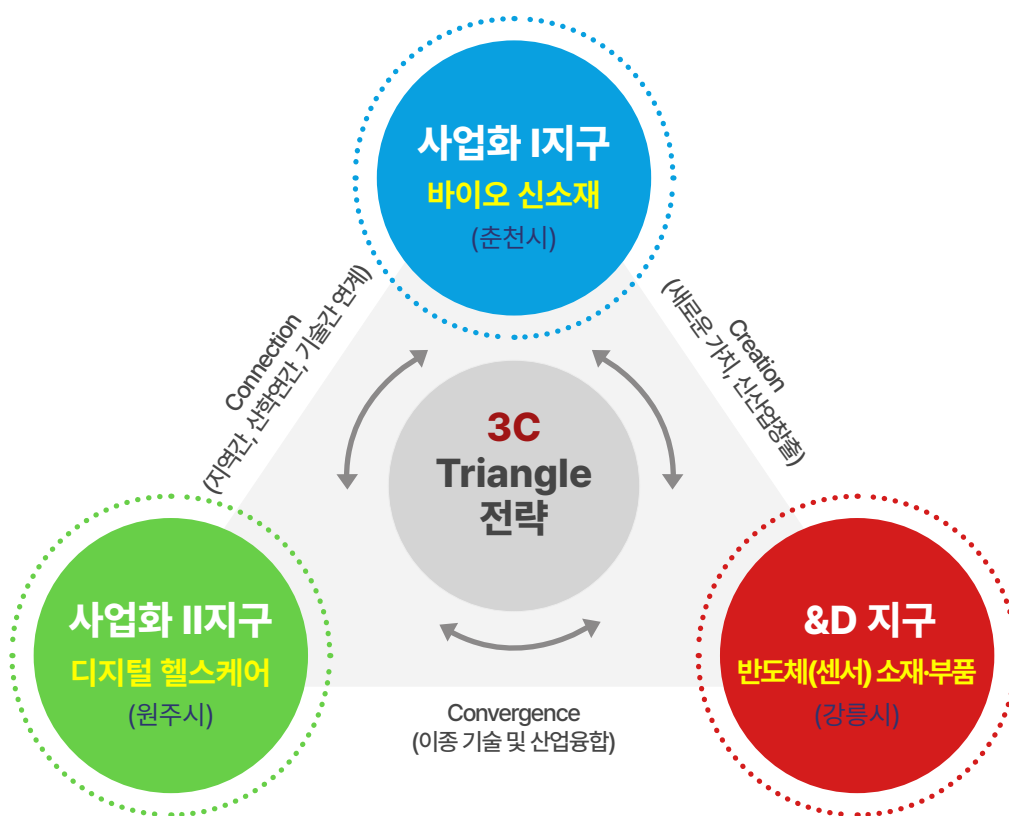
사업화 I지구
바이오 신소재
(춘천시)

Connection
(지역간, 산학연간, 기술간 연계)

Creation
(새로운 가치, 신산업창출)

3C
Triangle
전략

사업화 II지구
디지털 헬스케어
(원주시)

&D 지구
반도체(센서) 소재·부품
(강릉시)

Convergence
(이종 기술 및 산업융합)